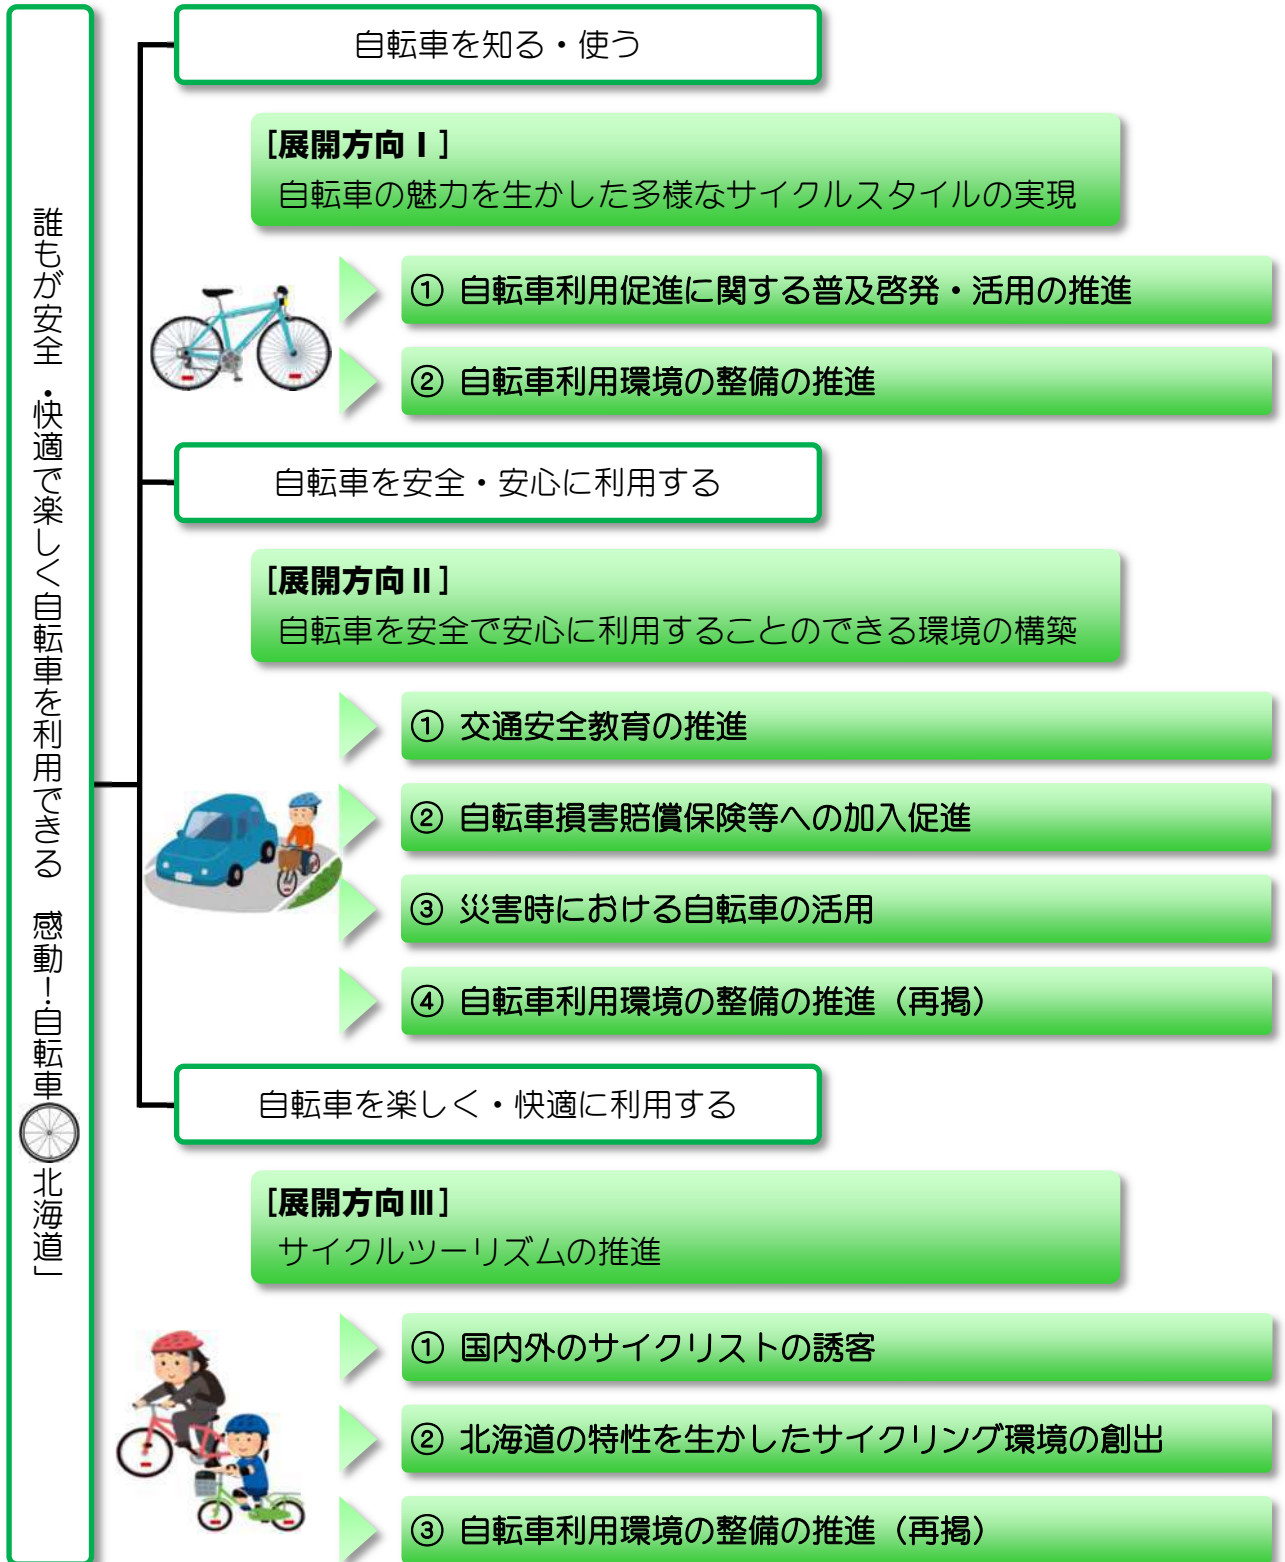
誰もが安全・快適で楽しく自転車を利用できる 感動!自転車 北海道」

自転車を知る・使う

[展開方向 I ]
自転車の魅力を生かした多様なサイクルスタイルの実現

① 自転車利用促進に関する普及啓発・活用の推進

② 自転車利用環境の整備の推進

自転車を安全・安心に利用する

[展開方向 II ]
自転車を安全で安心に利用することのできる環境の構築

① 交通安全教育の推進

② 自転車損害賠償保険等への加入促進

③ 災害時における自転車の活用

④ 自転車利用環境の整備の推進（再掲）

自転車を楽しく・快適に利用する

[展開方向 III ]
サイクルツーリズムの推進

① 国内外のサイクリストの誘客

② 北海道の特性を生かしたサイクリング環境の創出

③ 自転車利用環境の整備の推進（再掲）